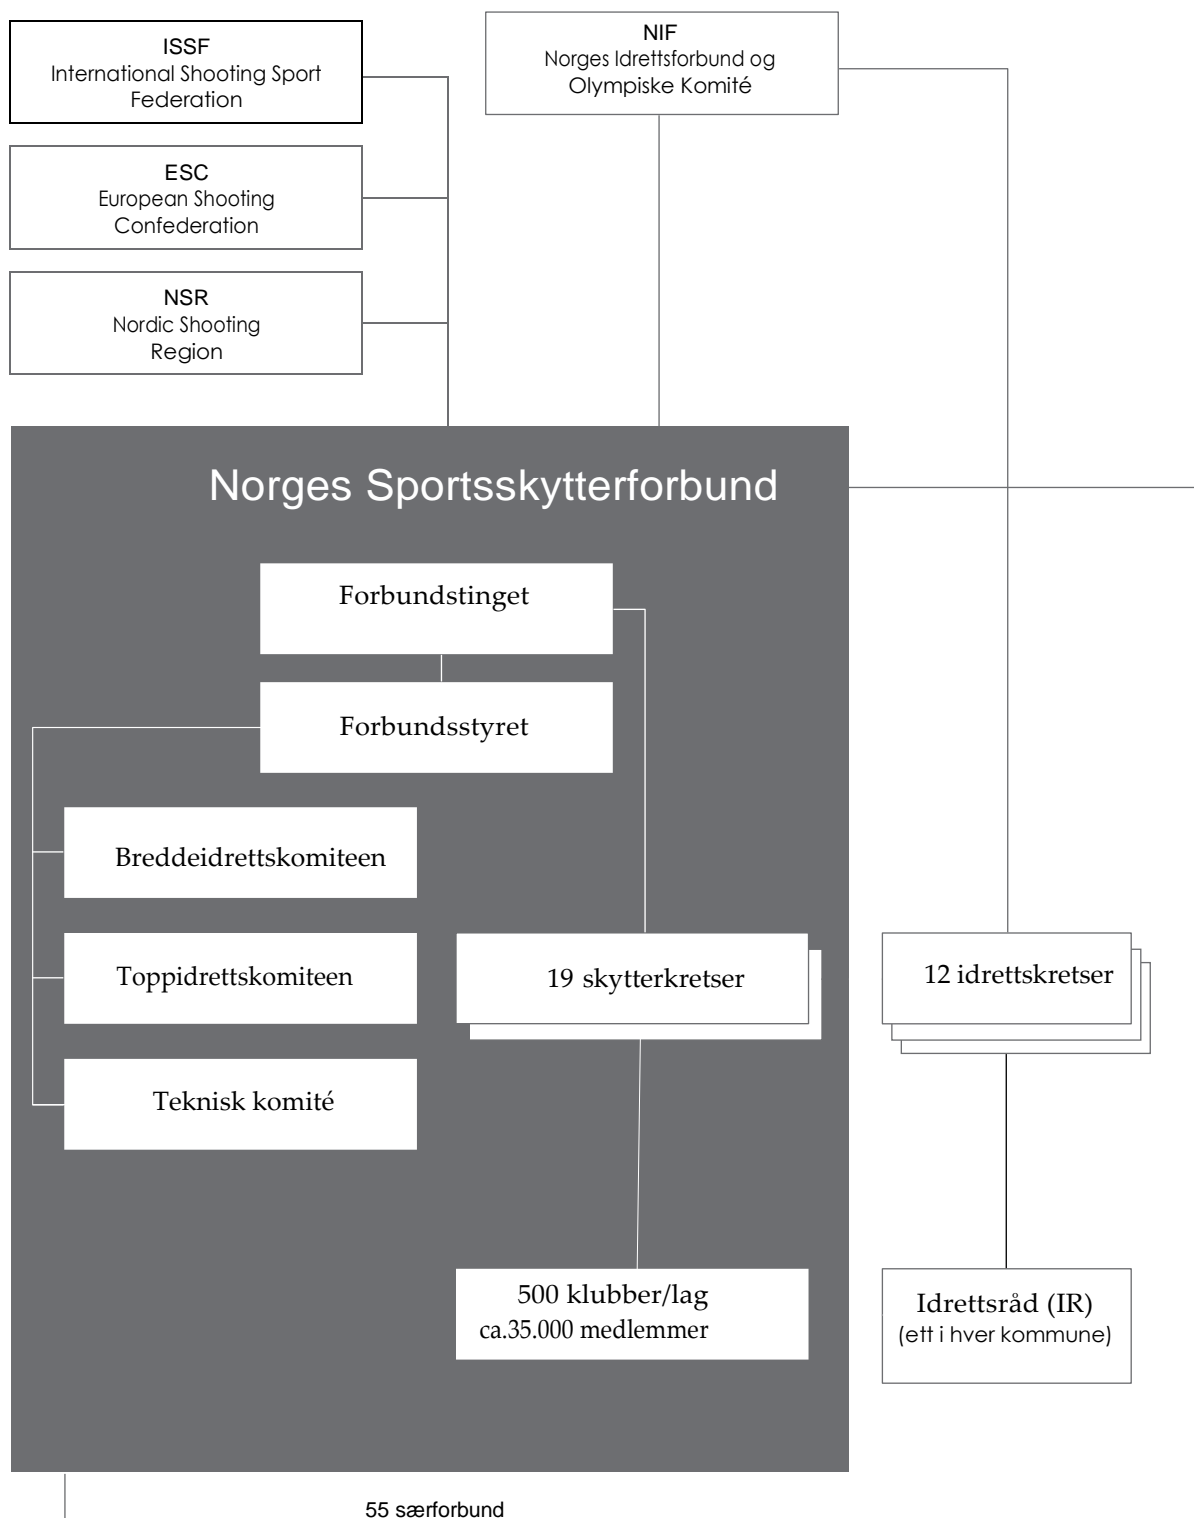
ISSF
International Shooting Sport Federation

ESC
European Shooting Confederation

NSR
Nordic Shooting Region

NIF
Norges Idrettsforbund og Olympiske Komité

Norges Sportsskytterforbund

Forbundstinget

Forbundsstyret

Breddeidrettskomiteen

Toppidrettskomiteen

Teknisk komité

19 skytterkretser

500 klubber/lag
ca.35.000 medlemmer

12 idrettskretser

Idrettsråd (IR)
(ett i hver kommune)

55 særforbund